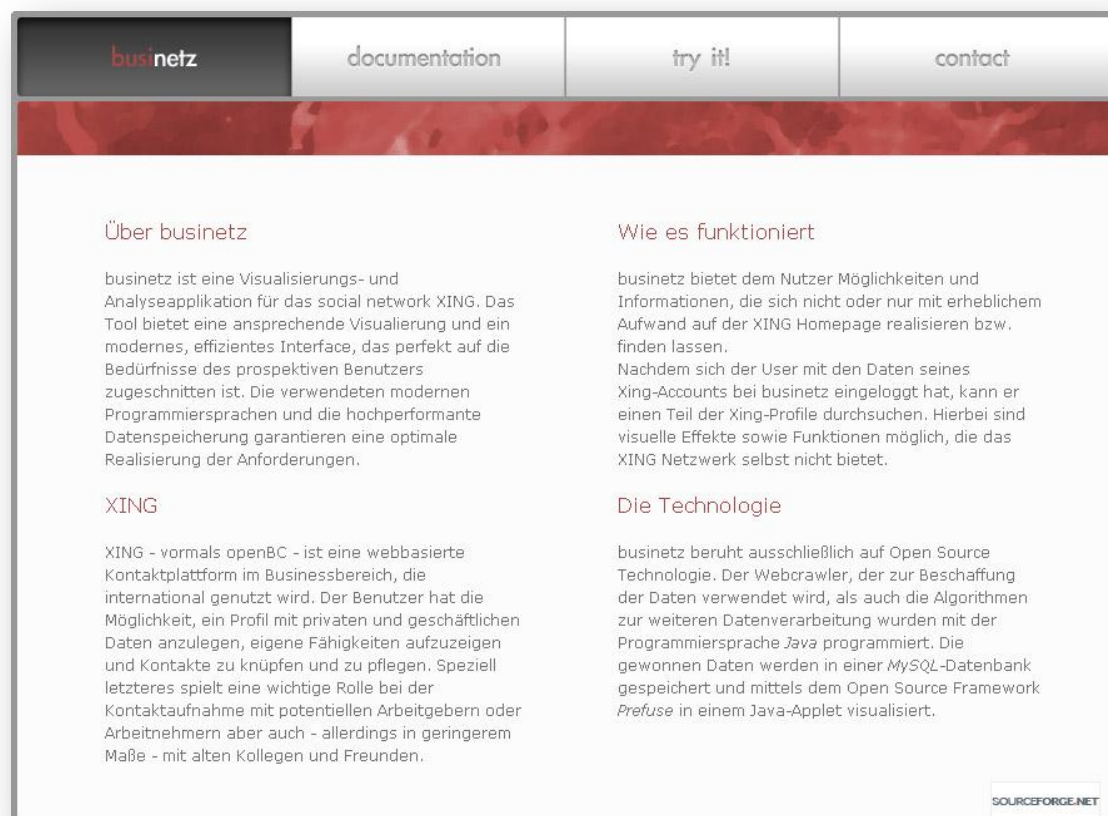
businetz | documentation | try it! | contact

Über businetz

businetz ist eine Visualisierungs- und Analyseapplikation für das social network XING. Das Tool bietet eine ansprechende Visualierung und ein modernes, effizientes Interface, das perfekt auf die Bedürfnisse des prospektiven Benutzers zugeschnitten ist. Die verwendeten modernen Programmiersprachen und die hochperformante Datenspeicherung garantieren eine optimale Realisierung der Anforderungen.

XING

XING - vormals openBC - ist eine webbasierte Kontaktplattform im Businessbereich, die international genutzt wird. Der Benutzer hat die Möglichkeit, ein Profil mit privaten und geschäftlichen Daten anzulegen, eigene Fähigkeiten aufzuzeigen und Kontakte zu knüpfen und zu pflegen. Speziell letzteres spielt eine wichtige Rolle bei der Kontaktaufnahme mit potentiellen Arbeitgebern oder Arbeitnehmern aber auch - allerdings in geringerem Maße - mit alten Kollegen und Freunden.

Wie es funktioniert

businetz bietet dem Nutzer Möglichkeiten und Informationen, die sich nicht oder nur mit erheblichem Aufwand auf der XING Homepage realisieren bzw. finden lassen.
Nachdem sich der User mit den Daten seines Xing-Accounts bei businetz eingeloggt hat, kann er einen Teil der Xing-Profile durchsuchen. Hierbei sind visuelle Effekte sowie Funktionen möglich, die das XING Netzwerk selbst nicht bietet.

Die Technologie

businetz beruht ausschließlich auf Open Source Technologie. Der Webcrawler, der zur Beschaffung der Daten verwendet wird, als auch die Algorithmen zur weiteren Datenverarbeitung wurden mit der Programmiersprache Java programmiert. Die gewonnen Daten werden in einer MySQL-Datenbank gespeichert und mittels dem Open Source Framework Prefuse in einem Java-Applet visualisiert.

SOURCEFORGE.NET